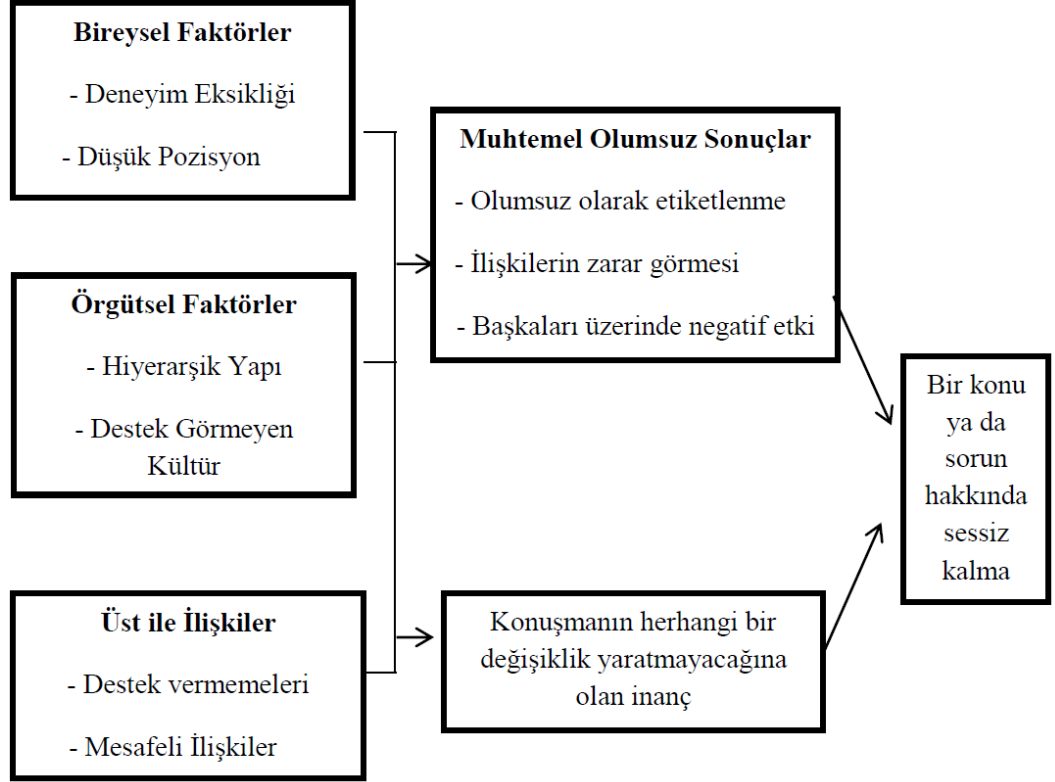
Bireysel Faktörler

- Deneyim Eksikliği

- Düşük Pozisyon

Örgütsel Faktörler

- Hiyerarşik Yapı

- Destek Görmeyen Kültür

Üst ile İlişkiler

- Destek vermemeleri

- Mesafeli İlişkiler

Muhtemel Olumsuz Sonuçlar

- Olumsuz olarak etiketlenme

- İlişkilerin zarar görmesi

- Başkaları üzerinde negatif etki

Konuşmanın herhangi bir değişiklik yaratmayacağına olan inanç

Bir konu ya da sorun hakkında sessiz kalma